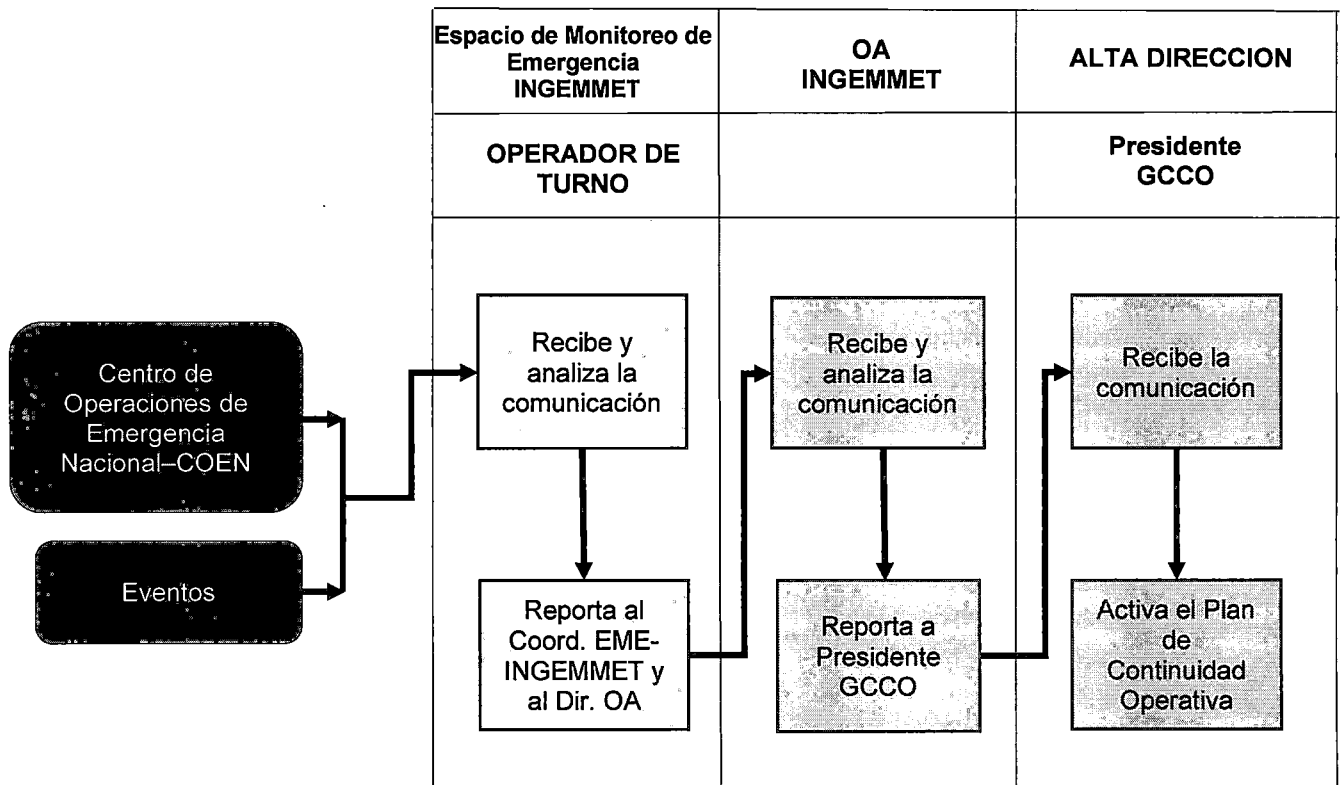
| Espacio de Monitoreo de Emergencia INGEMMET | OA INGEMMET | ALTA DIRECCION |
|---|---|---|
| OPERADOR DE TURNO | | Presidente GCCO |

Centro de Operaciones de Emergencia Nacional–COEN

Eventos

Recibe y analiza la comunicación

Reporta al Coord. EME-INGEMMET y al Dir. OA

Recibe y analiza la comunicación

Reporta a Presidente GCCO

Recibe la comunicación

Activa el Plan de Continuidad Operativa